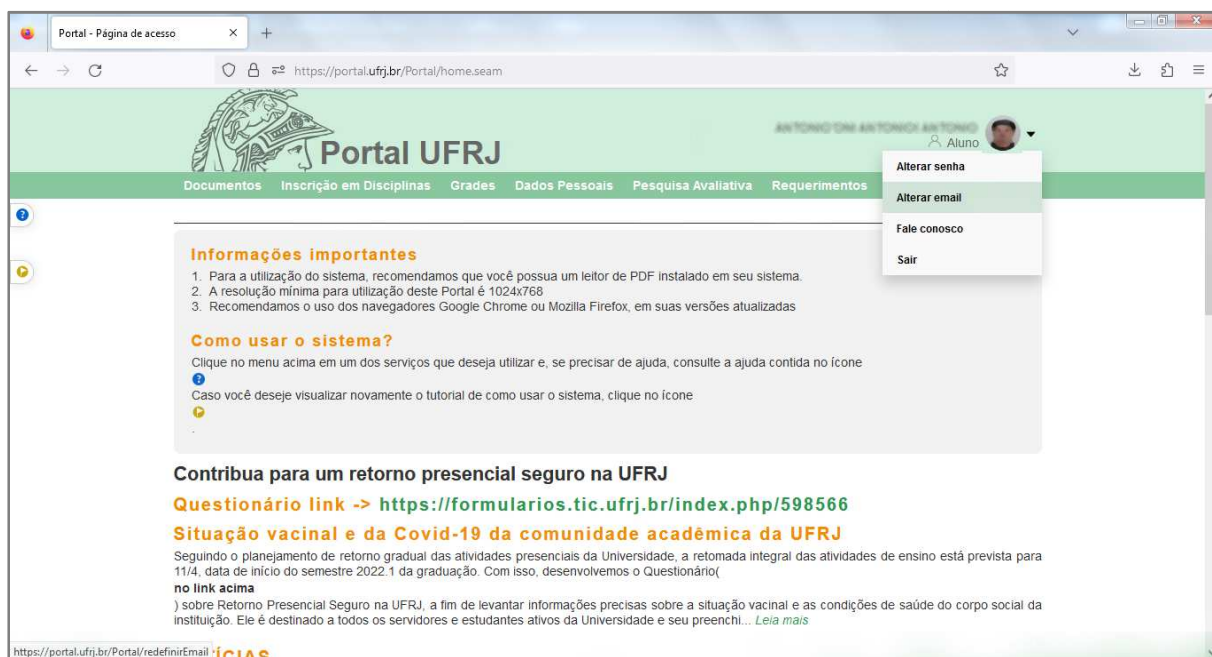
Portal - Página de acesso

https://portal.ufrj.br/Portal/home.seam

Portal UFRJ

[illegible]
Aluno

Alterar senha
Alterar email
Fale conosco
Sair

Documentos Inscrição em Disciplinas Grades Dados Pessoais Pesquisa Avaliativa Requerimentos

Informações importantes

1. Para a utilização do sistema, recomendamos que você possua um leitor de PDF instalado em seu sistema.
2. A resolução mínima para utilização deste Portal é 1024x768
3. Recomendamos o uso dos navegadores Google Chrome ou Mozilla Firefox, em suas versões atualizadas

Como usar o sistema?

Clique no menu acima em um dos serviços que deseja utilizar e, se precisar de ajuda, consulte a ajuda contida no ícone

Caso você deseje visualizar novamente o tutorial de como usar o sistema, clique no ícone

.

Contribua para um retorno presencial seguro na UFRJ

Questionário link -> https://formularios.tic.ufrj.br/index.php/598566

Situação vacinal e da Covid-19 da comunidade acadêmica da UFRJ

Seguindo o planejamento de retorno gradual das atividades presenciais da Universidade, a retomada integral das atividades de ensino está prevista para 11/4, data de início do semestre 2022.1 da graduação. Com isso, desenvolvemos o Questionário(
no link acima
) sobre Retorno Presencial Seguro na UFRJ, a fim de levantar informações precisas sobre a situação vacinal e as condições de saúde do corpo social da instituição. Ele é destinado a todos os servidores e estudantes ativos da Universidade e seu preenchi... Leia mais

https://portal.ufrj.br/Portal/redefinirEmail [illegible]ÍCIAS